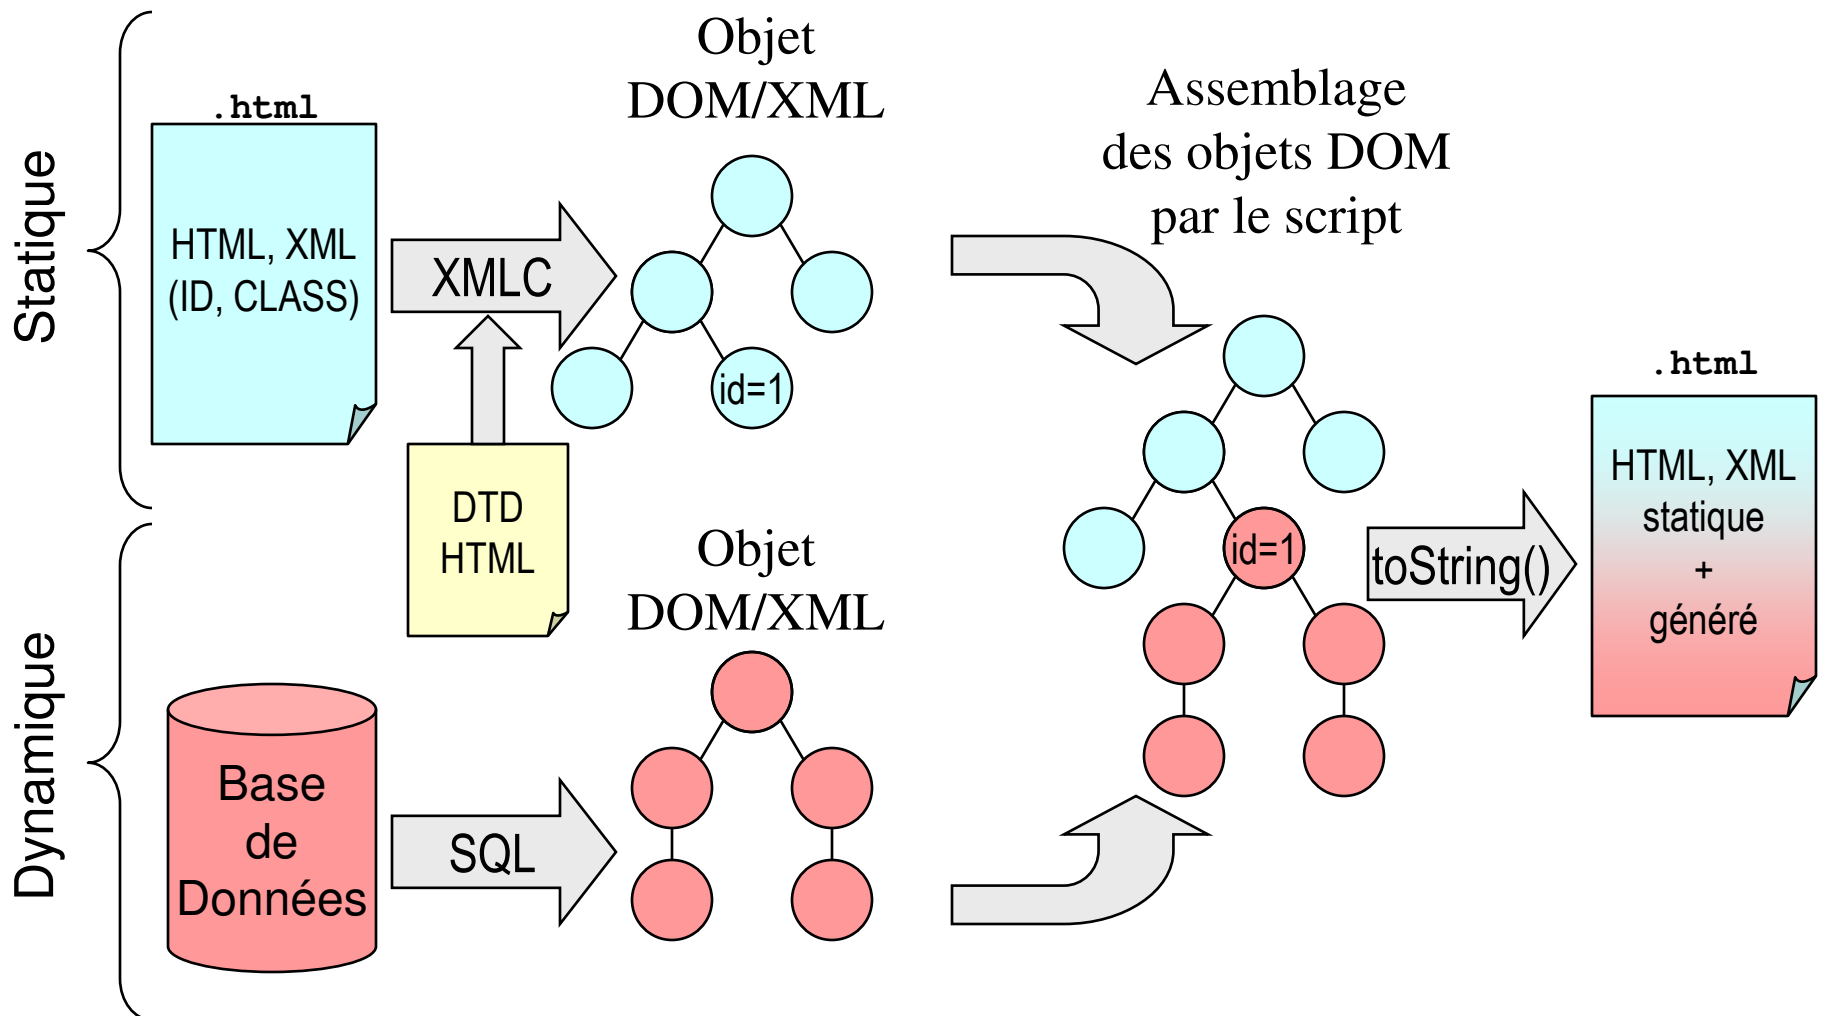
Statique

Dynamique

.html

HTML, XML (ID, CLASS)

XMLC

DTD HTML

Objet DOM/XML

id=1

Base de Données

SQL

Objet DOM/XML

Assemblage des objets DOM par le script

id=1

toString()

.html

HTML, XML statique + généré